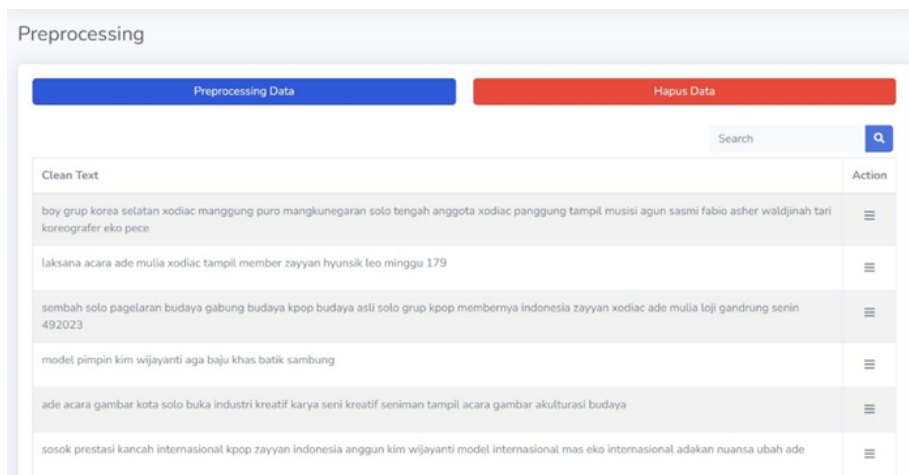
Preprocessing

Preprocessing Data

Hapus Data

Search

| Clean Text | Action |
|---|---|
| boy grup korea selatan xodiac manggung puro mangkunegaran solo tengah anggota xodiac panggung tampil musisi agun sasmi fabio asher waldjinah tari koreografer eko pece | ≡ |
| laksana acara ade mulia xodiac tampil member zayyan hyunsik leo minggu 179 | ≡ |
| sembah solo pagelaran budaya gabung budaya kpop budaya asli solo grup kpop membernya indonesia zayyan xodiac ade mulia loji gandrung senin 492023 | ≡ |
| model pimpin kim wijayanti aga baju khas batik sambung | ≡ |
| ade acara gambar kota solo buka industri kreatif karya seni kreatif seniman tampil acara gambar akulturasi budaya | ≡ |
| sosok prestasi kancah internasional kpop zayyan indonesia anggun kim wijayanti model internasional mas eko internasional adakan nuansa ubah ade | ≡ |